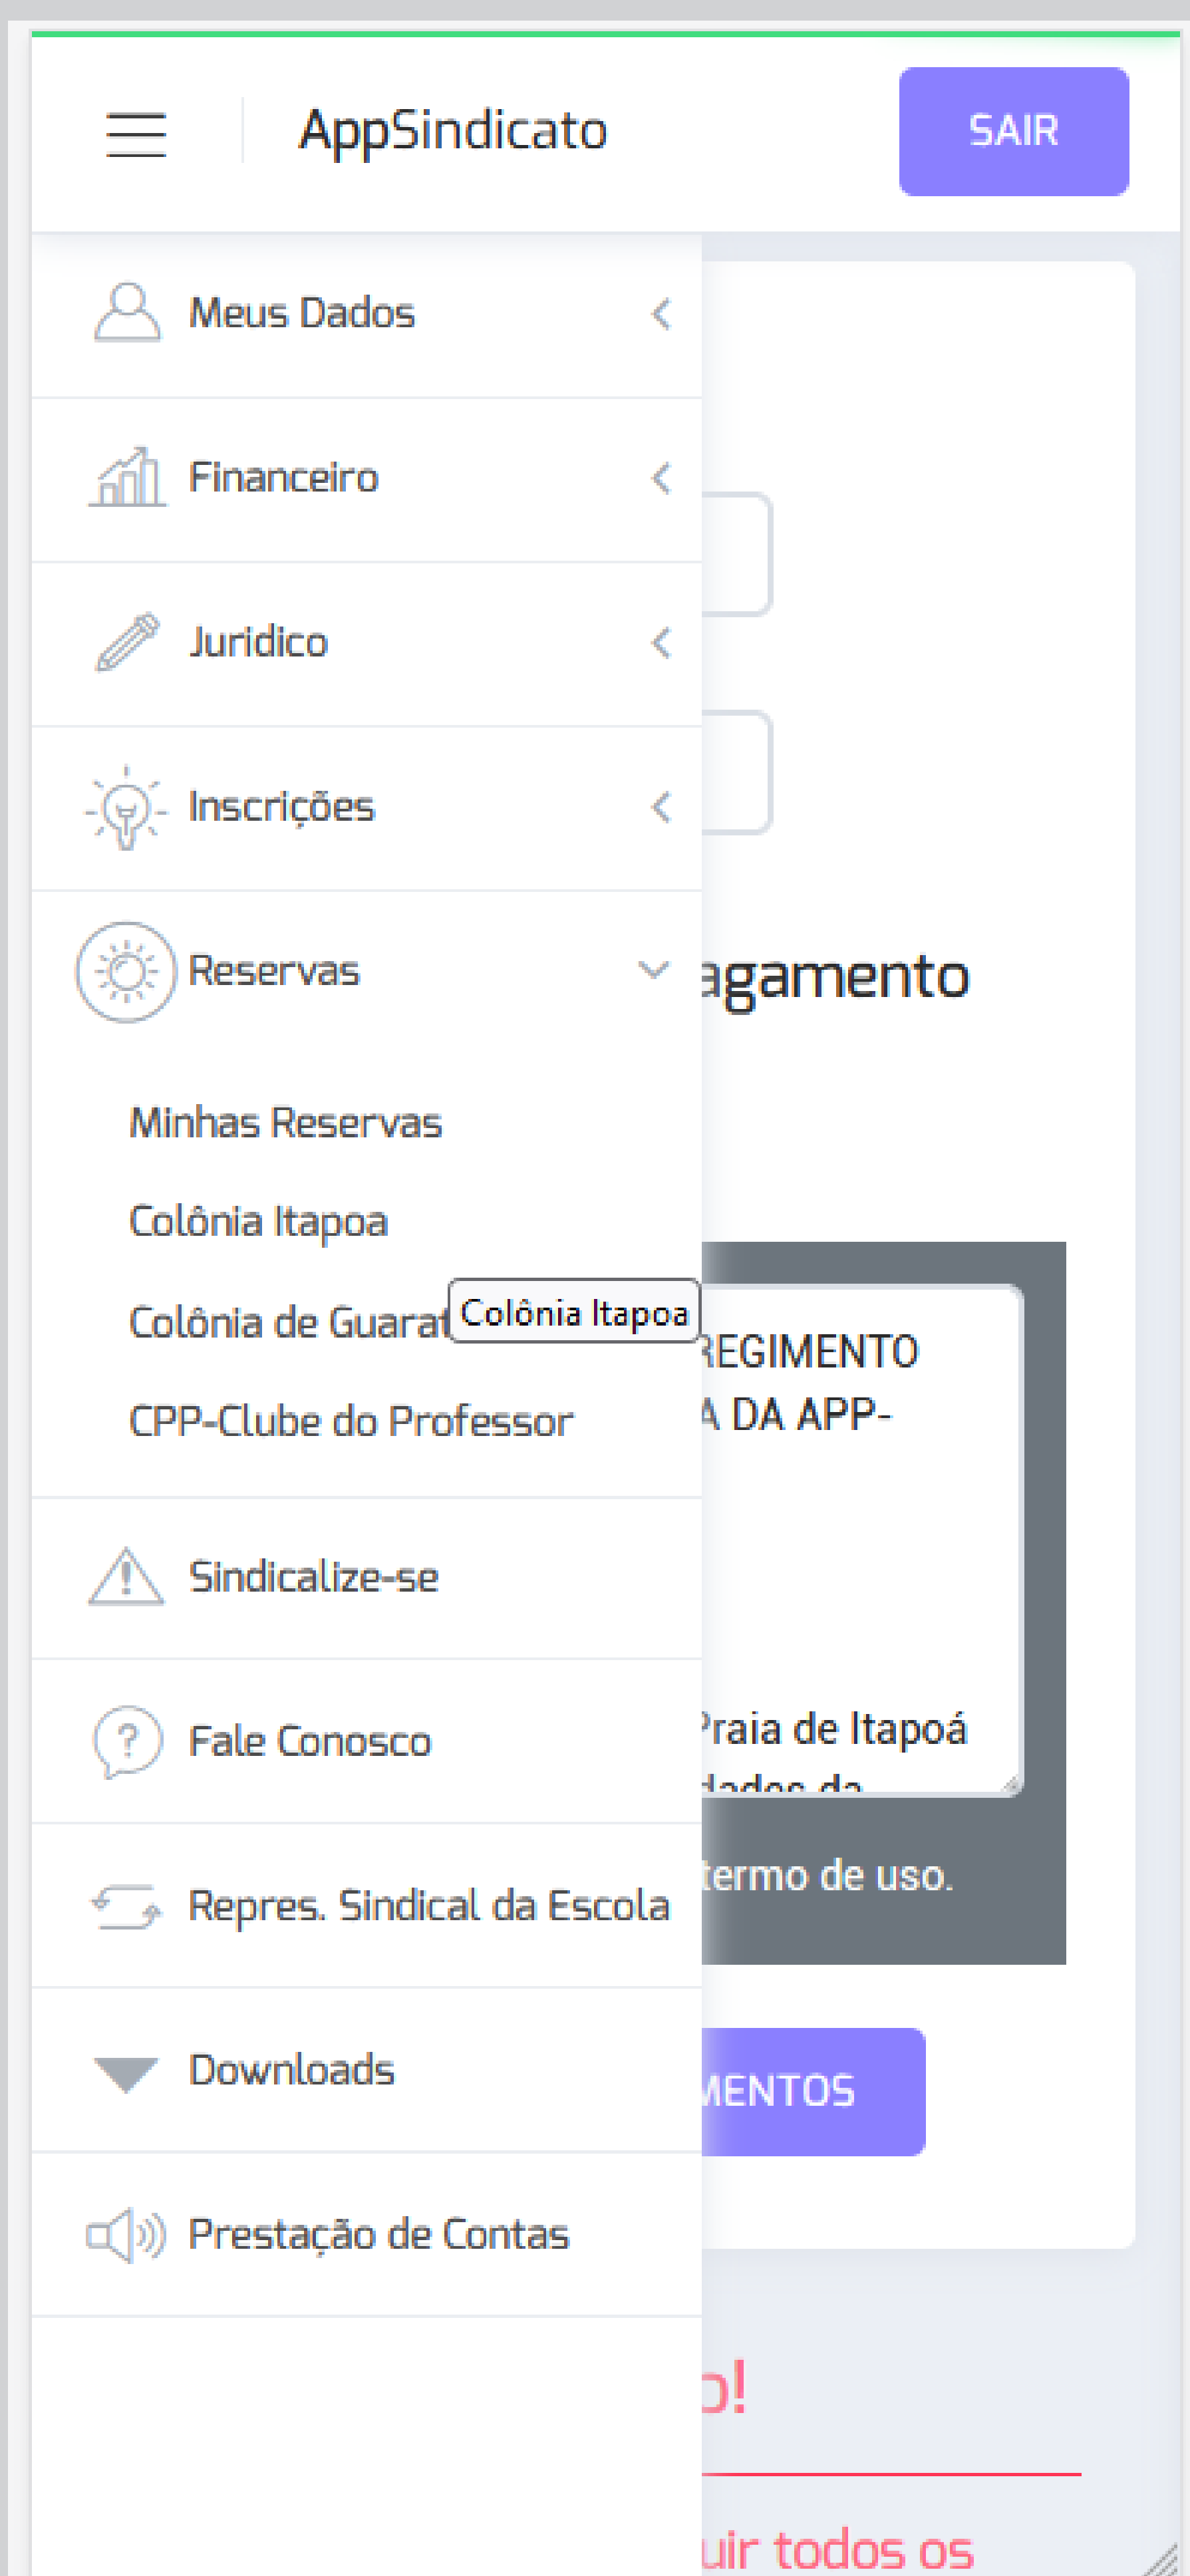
AppSindicato

SAIR

Meus Dados

Financeiro

Juridico

Inscrições

Reservas

Minhas Reservas

Colônia Itapoa

Colônia de Guarat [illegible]

Colônia Itapoa

CPP-Clube do Professor

Sindicalize-se

Fale Conosco

Repres. Sindical da Escola

Downloads

Prestação de Contas

agamento

REGIMENTO
A DA APP-

Praia de Itapoá
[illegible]

termo de uso.

MENTOS

o!

uir todos os